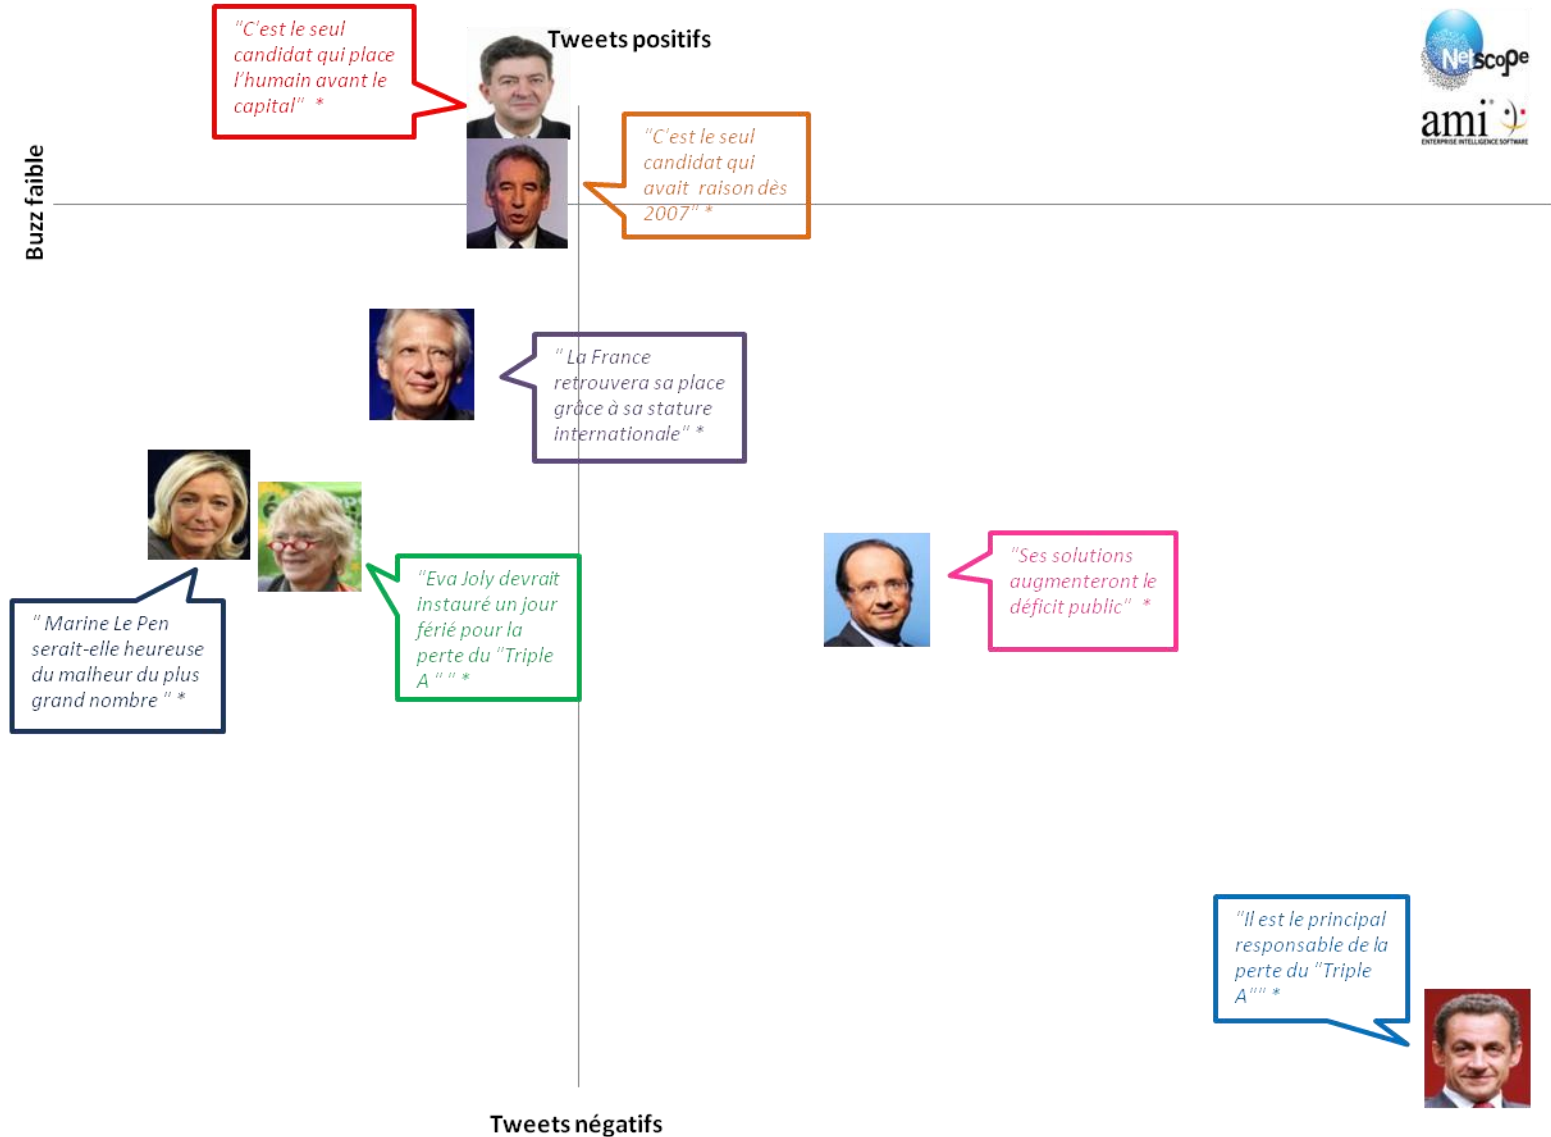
"C'est le seul candidat qui place l'humain avant le capital" *

Tweets positifs

NetScope
ami
ENTERPRISE INTELLIGENCE SOFTWARE

Buzz faible

"C'est le seul candidat qui avait raison dès 2007" *

" La France retrouvera sa place grâce à sa stature internationale" *

"Ses solutions augmenteront le déficit public" *

"Eva Joly devrait instauré un jour férié pour la perte du "Triple A" " *

" Marine Le Pen serait-elle heureuse du malheur du plus grand nombre " *

"Il est le principal responsable de la perte du "Triple A"" *

Tweets négatifs